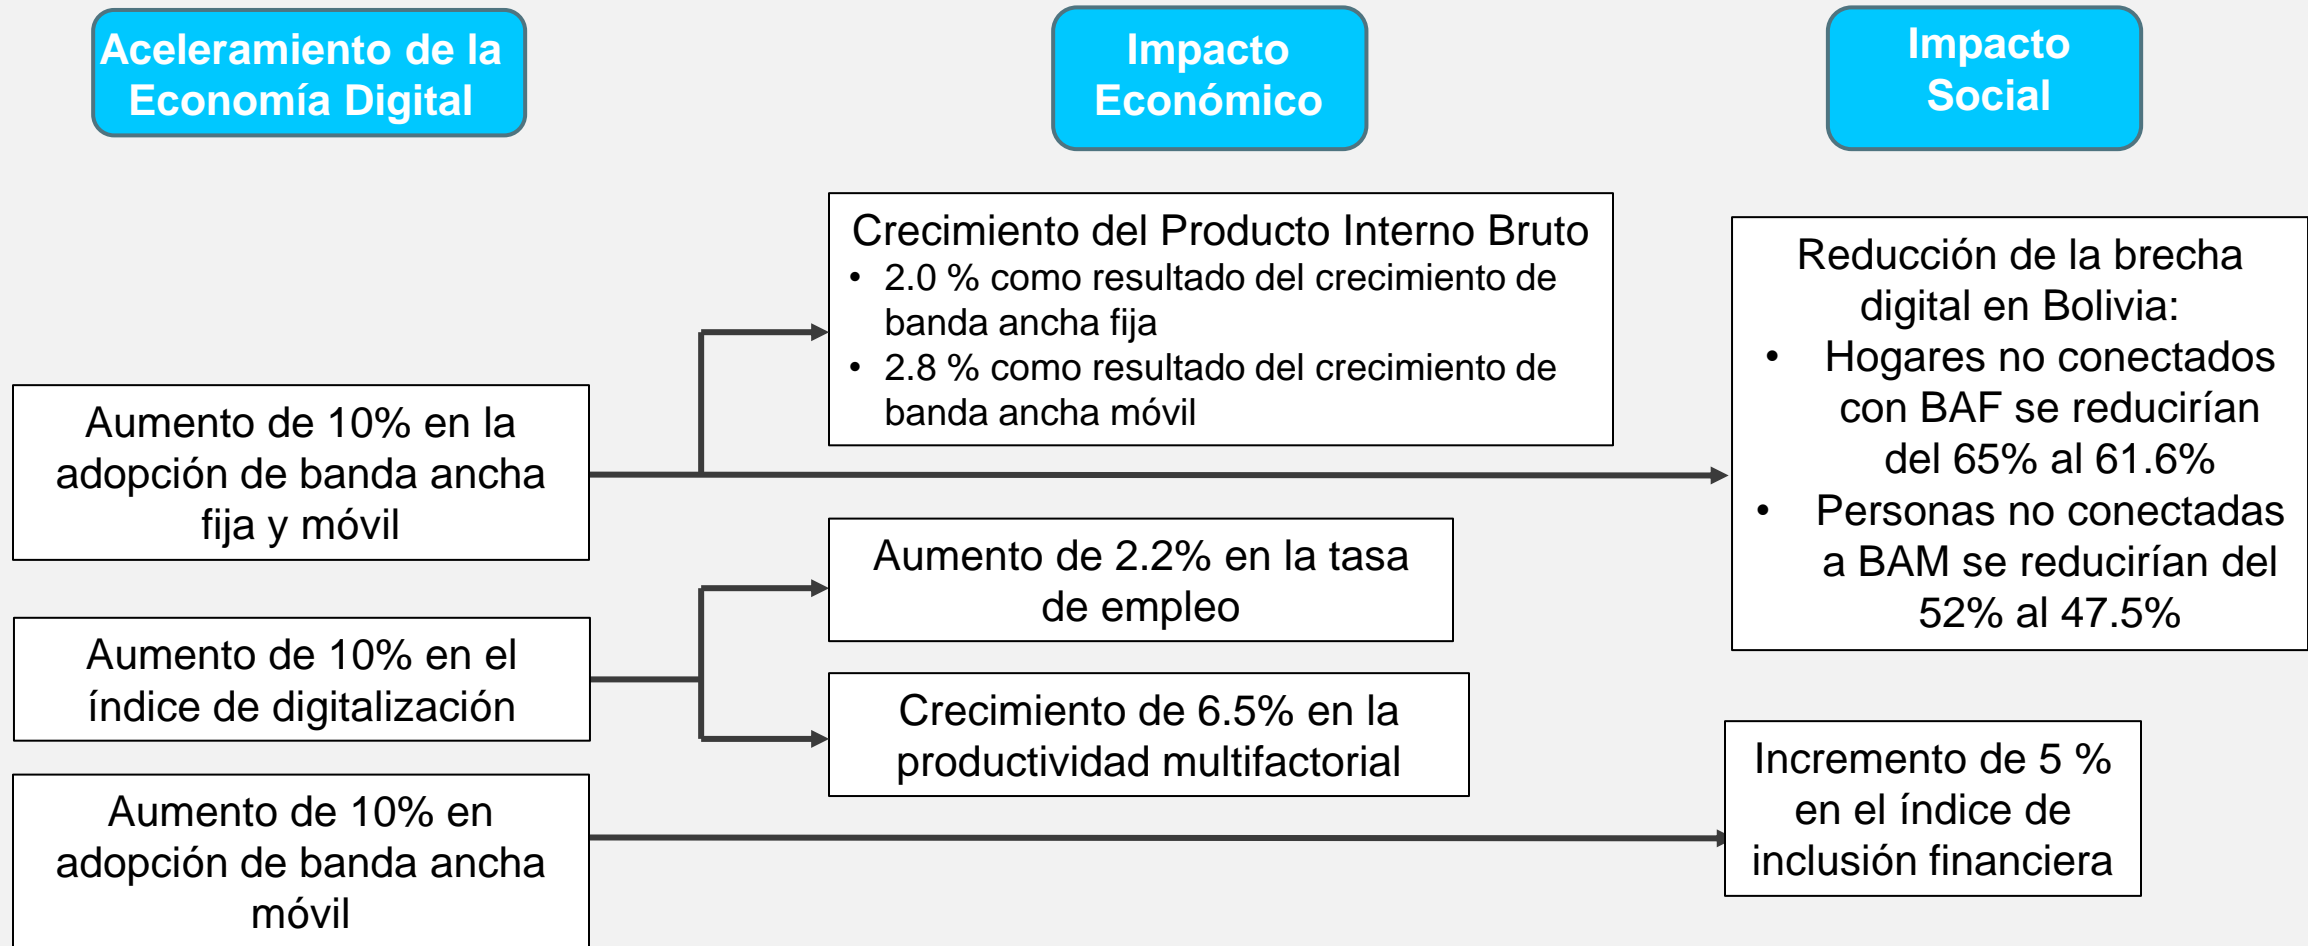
Aceleramiento de la Economía Digital

Impacto Económico

Impacto Social

Crecimiento del Producto Interno Bruto
• 2.0 % como resultado del crecimiento de banda ancha fija
• 2.8 % como resultado del crecimiento de banda ancha móvil

Reducción de la brecha digital en Bolivia:
• Hogares no conectados con BAF se reducirían del 65% al 61.6%
• Personas no conectadas a BAM se reducirían del 52% al 47.5%

Aumento de 10% en la adopción de banda ancha fija y móvil

Aumento de 2.2% en la tasa de empleo

Aumento de 10% en el índice de digitalización

Crecimiento de 6.5% en la productividad multifactorial

Incremento de 5 % en el índice de inclusión financiera

Aumento de 10% en adopción de banda ancha móvil